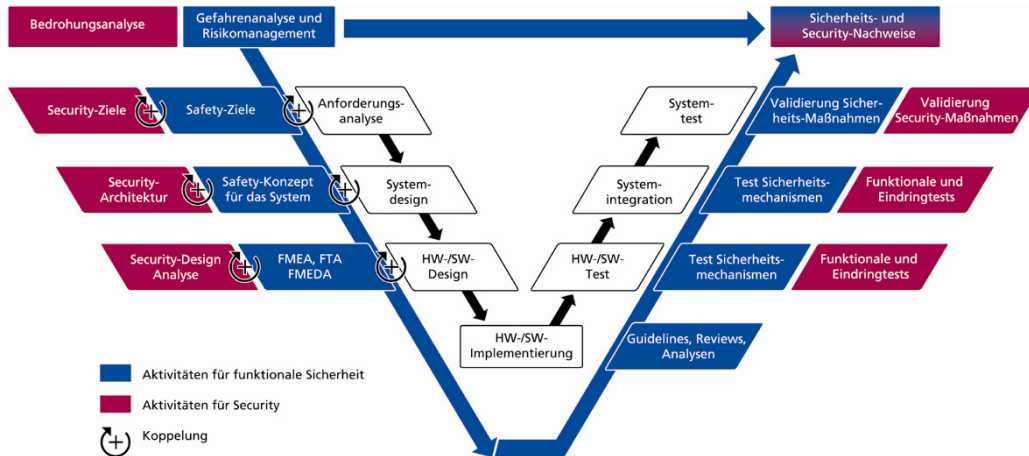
Bedrohungsanalyse

Gefahrenanalyse und Risikomanagement

Sicherheits- und Security-Nachweise

Security-Ziele

Safety-Ziele

Anforderungsanalyse

Systemtest

Validierung Sicherheits-Maßnahmen

Validierung Security-Maßnahmen

Security-Architektur

Safety-Konzept für das System

Systemdesign

Systemintegration

Test Sicherheitsmechanismen

Funktionale und Eindringtests

Security-Design Analyse

FMEA, FTA FMEDA

HW-/SW-Design

HW-/SW-Test

Test Sicherheitsmechanismen

Funktionale und Eindringtests

HW-/SW-Implementierung

Guidelines, Reviews, Analysen

Aktivitäten für funktionale Sicherheit

Aktivitäten für Security

Koppelung